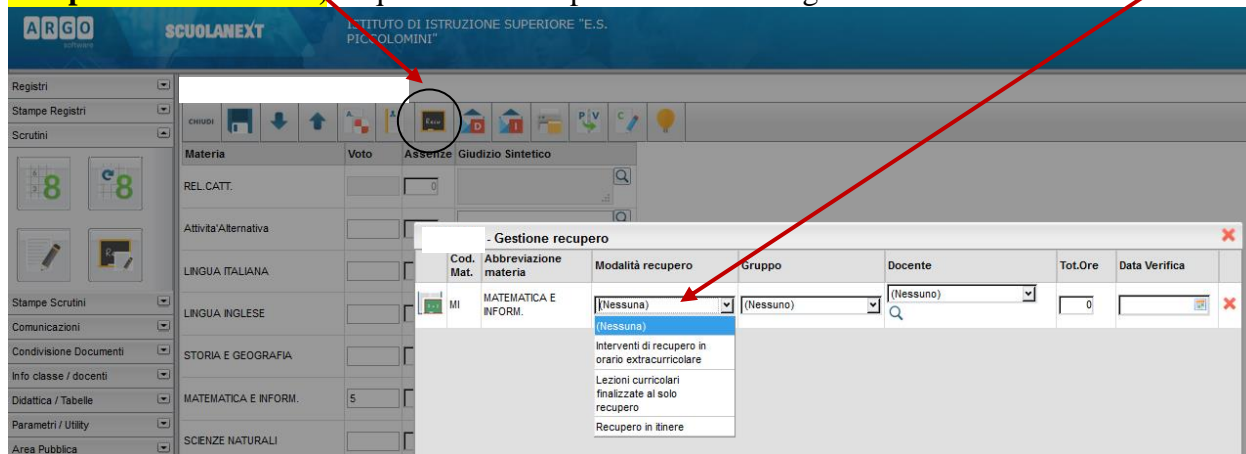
ARGO software SCUOLANEXT ISTITUTO DI ISTRUZIONE SUPERIORE "E.S. PICCOLOMINI"

Registri
Stampe Registri
Scrutini
Stampe Scrutini
Comunicazioni
Condivisione Documenti
Info classe / docenti
Didattica / Tabelle
Parametri / Utility
Area Pubblica

CHIUDI

| Materia | Voto | Assenze | Giudizio Sintetico |
|---|---|---|---|
| REL.CATT. | | 0 | |
| Attivita'Alternativa | | | |
| LINGUA ITALIANA | | | |
| LINGUA INGLESE | | | |
| STORIA E GEOGRAFIA | | | |
| MATEMATICA E INFORM. | 5 | | |
| SCIENZE NATURALI | | | |

- Gestione recupero

| | Cod. Mat. | Abbreviazione materia | Modalità recupero | Gruppo | Docente | Tot.Ore | Data Verifica |
|---|---|---|---|---|---|---|---|
| | MI | MATEMATICA E INFORM. | (Nessuna) | (Nessuno) | (Nessuno) | 0 | |

(Nessuna)
Interventi di recupero in orario extracurricolare
Lezioni curricolari finalizzate al solo recupero
Recupero in itinere